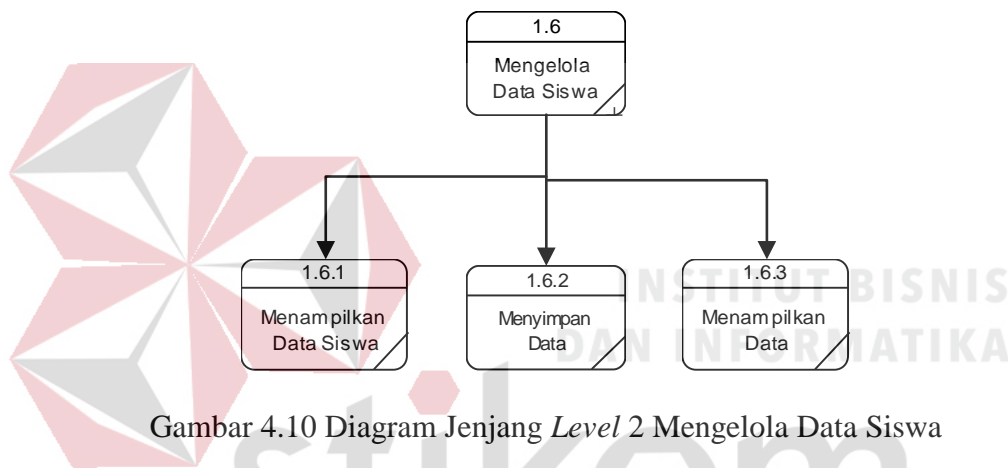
1.6
Mengelola Data Siswa

1.6.1
Menampilkan Data Siswa

1.6.2
Menyimpan Data

1.6.3
Menampilkan Data

INSTITUT BISNIS
DAN INFORMATIKA

Gambar 4.10 Diagram Jenjang *Level* 2 Mengelola Data Siswa

stikom